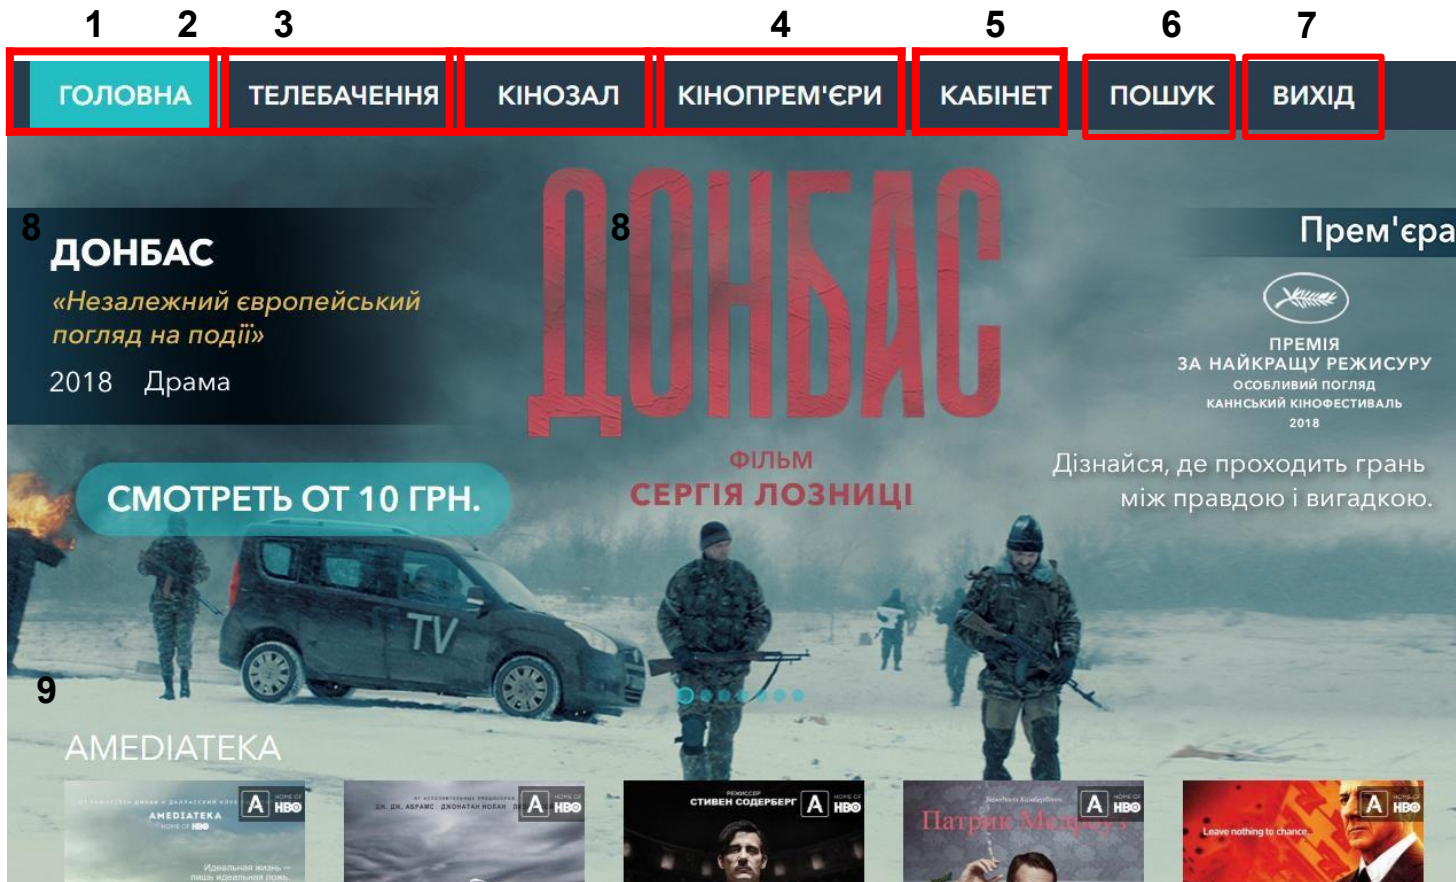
1 2 3 4 5 6 7

ГОЛОВНА ТЕЛЕБАЧЕННЯ КІНОЗАЛ КІНОПРЕМ'ЄРИ КАБІНЕТ ПОШУК ВИХІД

8
ДОНБАС
«Незалежний європейський погляд на події»
2018 Драма

8
ДОНБАС
ФІЛЬМ
СЕРГІЯ ЛОЗНИЦІ

Прем'єра
ПРЕМІЯ
ЗА НАЙКРАЩУ РЕЖИСУРУ
ОСОБЛИВИЙ ПОГЛЯД
КАННСЬКИЙ КІНОФЕСТИВАЛЬ
2018
Дізнайся, де проходить грань між правдою і вигадкою.

СМОТРЕТЬ ОТ 10 ГРН.

TV

9
AMEDIATEKA

AMEDIATEKA HBO
Идеальная жизнь — лишь идеальная ложь
A HBO
A HBO
РЕЖИССЕР СТИВЕН СОДЕРБЕРГ A HBO
Патрик Мелроуз A HBO
Leave nothing to chance. A HBO